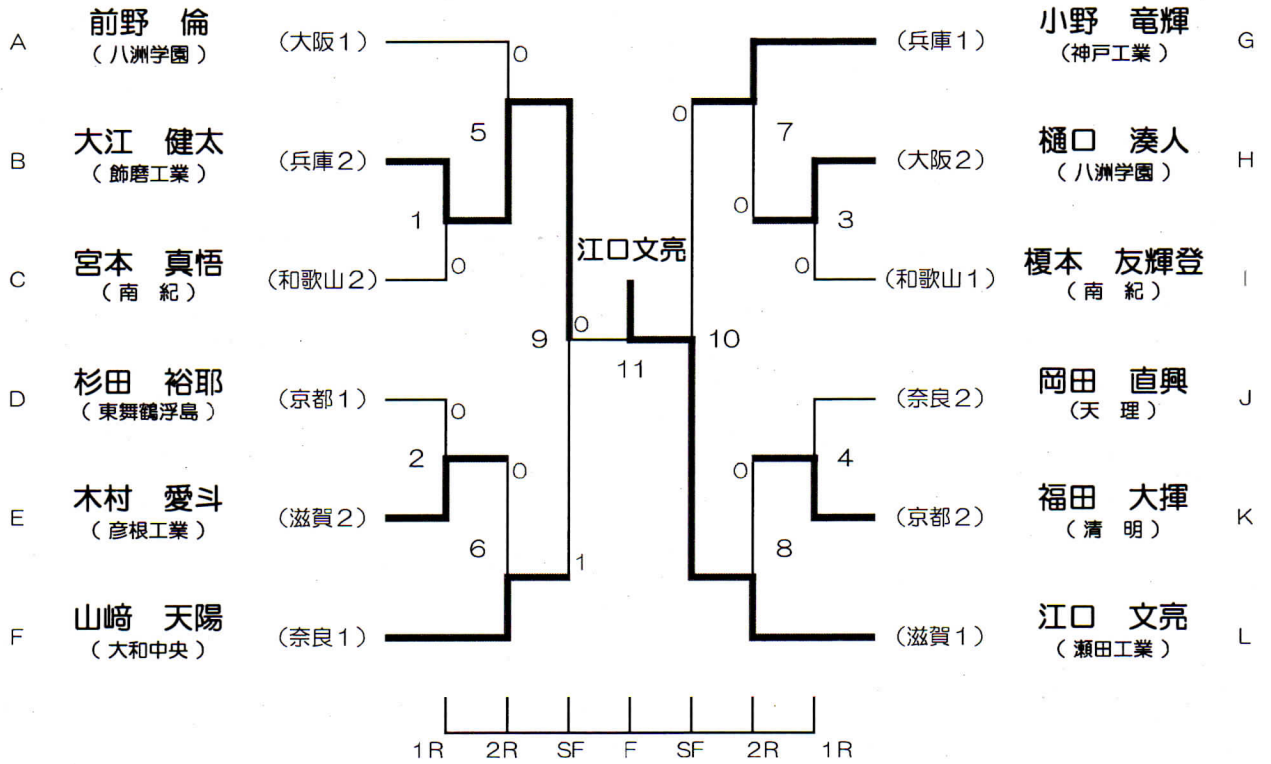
A 前野　倫 （八洲学園） （大阪1）

B 大江　健太 （飾磨工業） （兵庫2）

C 宮本　真悟 （南　紀） （和歌山2）

D 杉田　裕耶 （東舞鶴浮島） （京都1）

E 木村　愛斗 （彦根工業） （滋賀2）

F 山﨑　天陽 （大和中央） （奈良1）

G 小野　竜輝 （神戸工業） （兵庫1）

H 樋口　湊人 （八洲学園） （大阪2）

I 榎本　友輝登 （南　紀） （和歌山1）

J 岡田　直興 （天　理） （奈良2）

K 福田　大揮 （清　明） （京都2）

L 江口　文亮 （瀬田工業） （滋賀1）

江口文亮

0
5
1
0
0
2
0
6
9
0
1
11
0
7
0
3
0
10
0
4
8

1R 2R SF F SF 2R 1R